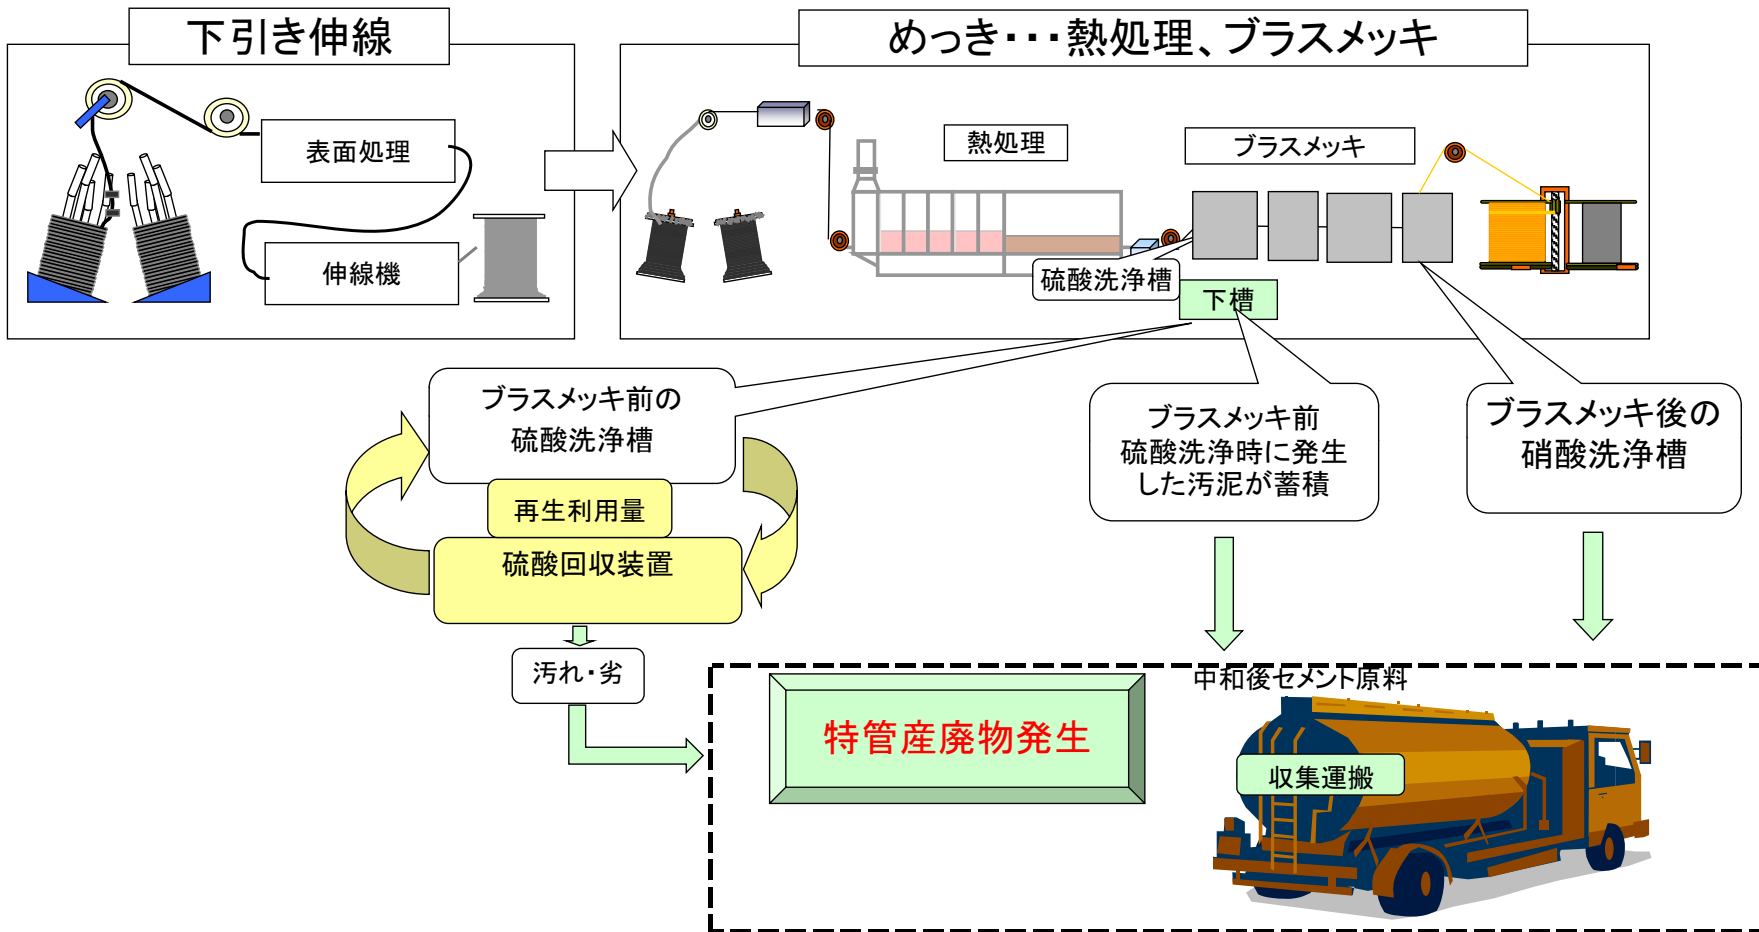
下引き伸線

表面処理

伸線機

めっき・・・熱処理、ブラスメッキ

熱処理

ブラスメッキ

硫酸洗浄槽

下槽

ブラスメッキ前の
硫酸洗浄槽

再生利用量

硫酸回収装置

汚れ・劣

ブラスメッキ前
硫酸洗浄時に発生
した汚泥が蓄積

ブラスメッキ後の
硝酸洗浄槽

中和後セメント原料

特管産廃物発生

収集運搬